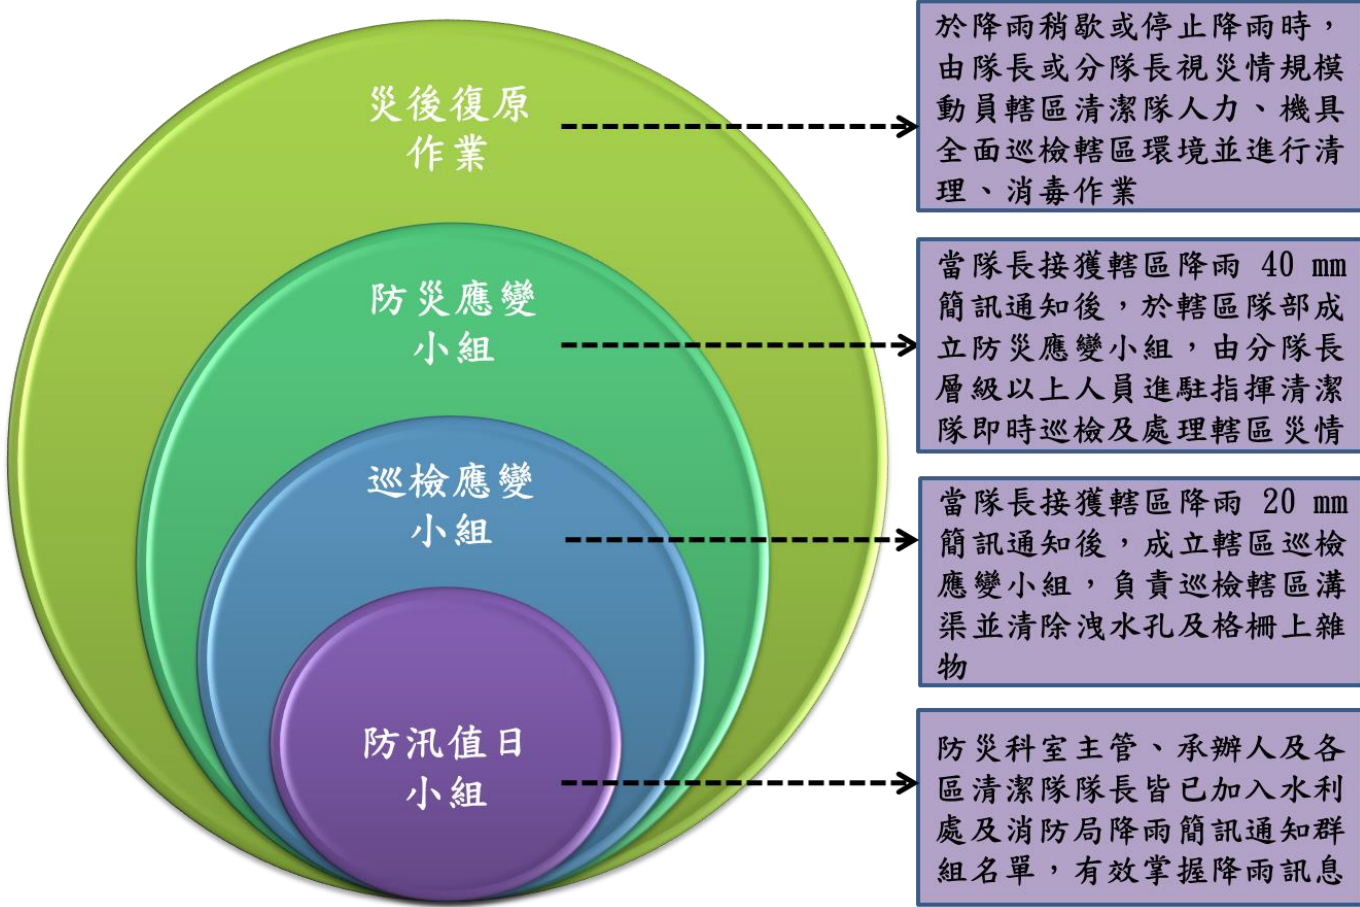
災後復原作業

於降雨稍歇或停止降雨時，由隊長或分隊長視災情規模動員轄區清潔隊人力、機具全面巡檢轄區環境並進行清理、消毒作業

防災應變小組

當隊長接獲轄區降雨 40 mm 簡訊通知後，於轄區隊部成立防災應變小組，由分隊長層級以上人員進駐指揮清潔隊即時巡檢及處理轄區災情

巡檢應變小組

當隊長接獲轄區降雨 20 mm 簡訊通知後，成立轄區巡檢應變小組，負責巡檢轄區溝渠並清除洩水孔及格柵上雜物

防汛值日小組

防災科室主管、承辦人及各區清潔隊隊長皆已加入水利處及消防局降雨簡訊通知群組名單，有效掌握降雨訊息